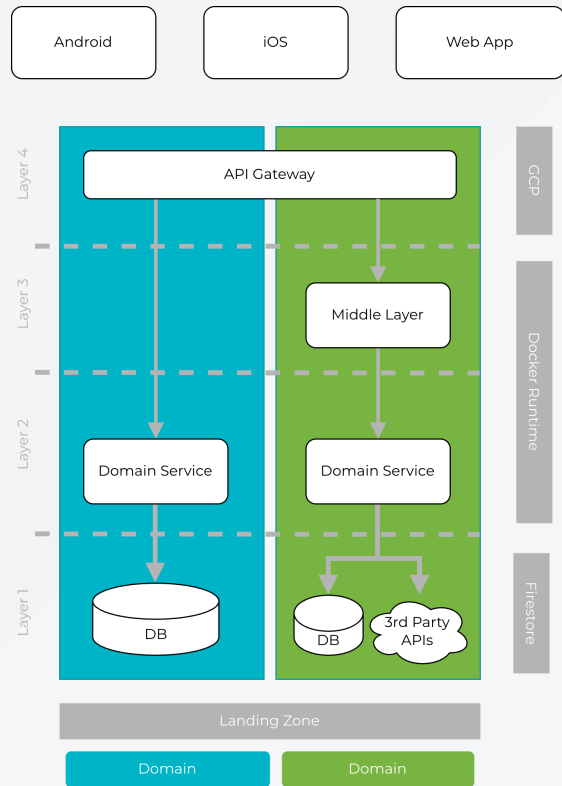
Android

iOS

Web App

Layer 4

API Gateway

GCP

Layer 3

Middle Layer

Docker Runtime

Layer 2

Domain Service

Domain Service

Layer 1

DB

DB

3rd Party APIs

Firestore

Landing Zone

Domain

Domain